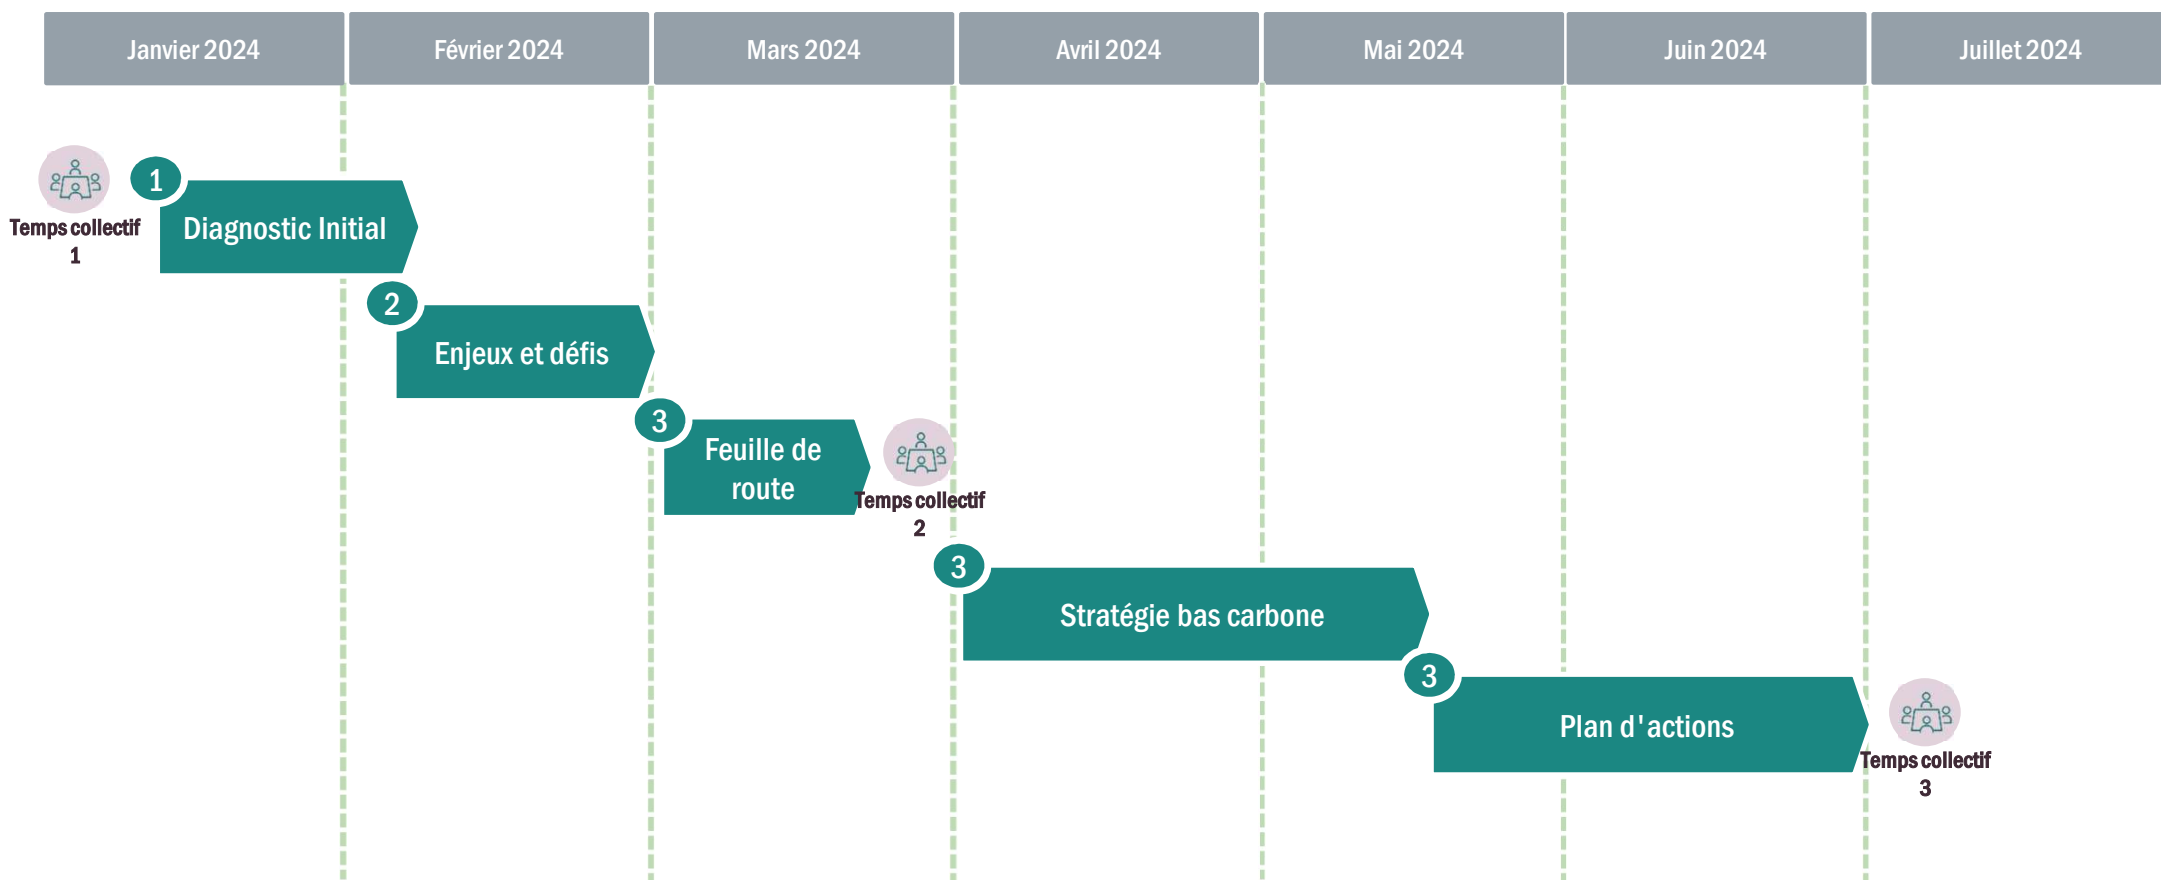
| Janvier 2024 | Février 2024 | Mars 2024 | Avril 2024 | Mai 2024 | Juin 2024 | Juillet 2024 |
|---|---|---|---|---|---|---|

Temps collectif 1

1 Diagnostic Initial

2 Enjeux et défis

3 Feuille de route

Temps collectif 2

3 Stratégie bas carbone

3 Plan d'actions

Temps collectif 3